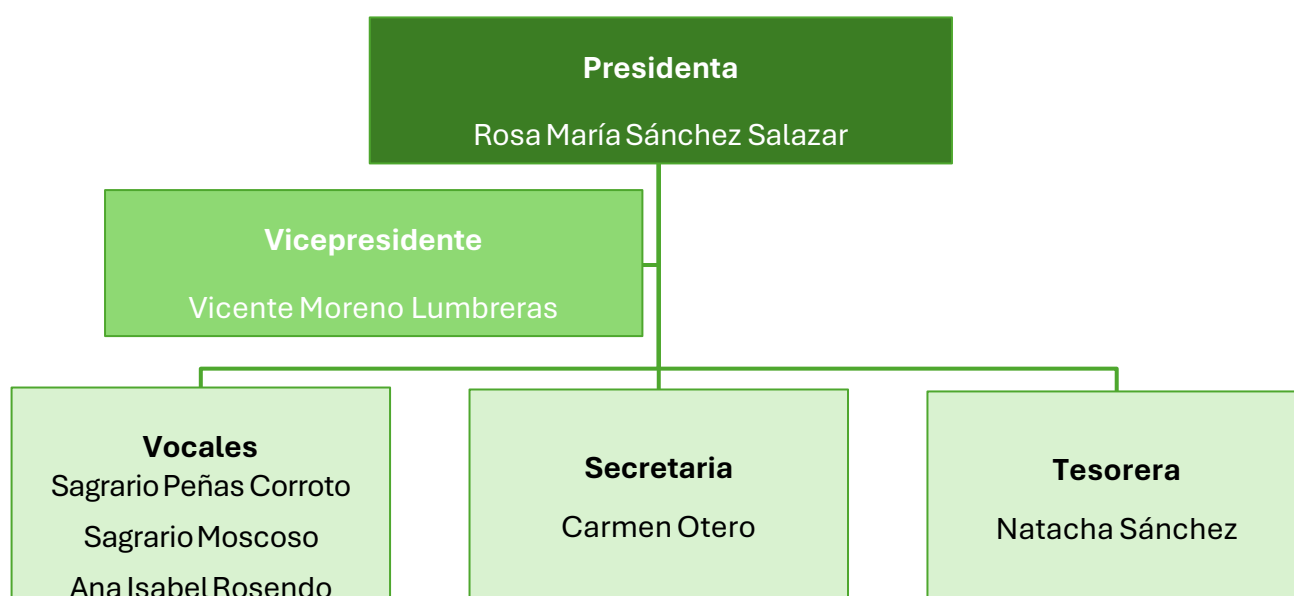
Presidenta

Rosa María Sánchez Salazar

Vicepresidente

Vicente Moreno Lumbreras

Vocales

Sagrario Peñas Corroto

Sagrario Moscoso

Ana Isabel Rosendo

Secretaria

Carmen Otero

Tesorera

Natacha Sánchez